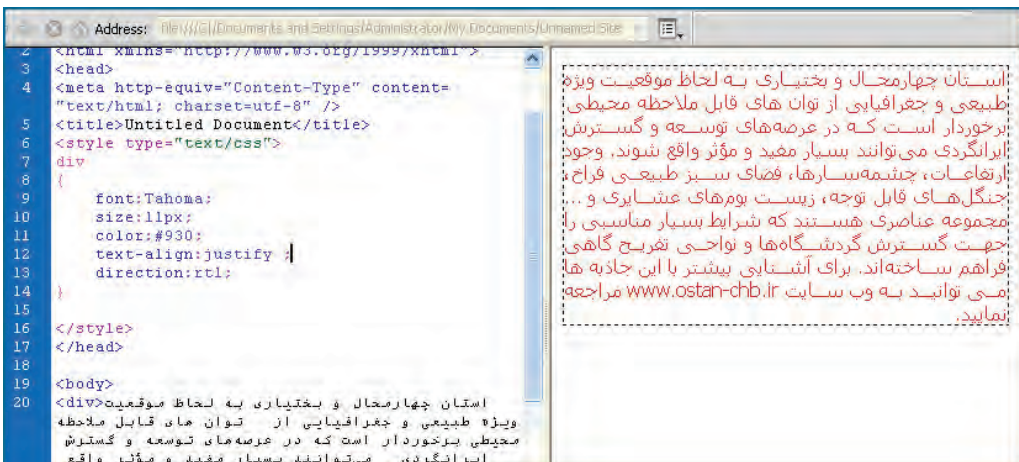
Address: file:///C|/Documents and Settings/Administrator/My Documents/Unnamed Site

2 <html xmlns="http://www.w3.org/1999/xhtml">
3 <head>
4 <meta http-equiv="Content-Type" content="text/html; charset=utf-8" />
5 <title>Untitled Document</title>
6 <style type="text/css">
7 div
8 {
9 font:Tahoma;
10 size:11px;
11 color:#930;
12 text-align:justify ;
13 direction:rtl;
14 }
15
16 </style>
17 </head>
18
19 <body>
20 <div>استان چهارمحال و بختیاری به لحاظ موقعیت ویژه طبیعی و جغرافیایی از توان های قابل ملاحظه محیطی برخوردار است که در عرصه‌های توسعه و گسترش ایرانگردی میتوانند بسیار مفید و مؤثر واقع

استان چهارمحال و بختیاری به لحاظ موقعیت ویژه طبیعی و جغرافیایی از توان های قابل ملاحظه محیطی برخوردار است که در عرصه‌های توسعه و گسترش ایرانگردی می‌توانند بسیار مفید و مؤثر واقع شوند. وجود ارتفاعات، چشمه‌سارها، فضای سبز طبیعی فراخ، جنگل‌های قابل توجه، زیست بوم‌های عشایری و ... مجموعه عناصری هستند که شرایط بسیار مناسبی را جهت گسترش گردشگاه‌ها و نواحی تفریح گاهی فراهم ساخته‌اند. برای آشنایی بیشتر با این جاذبه ها می توانید به وب سایت www.ostan-chb.ir مراجعه نمایید.